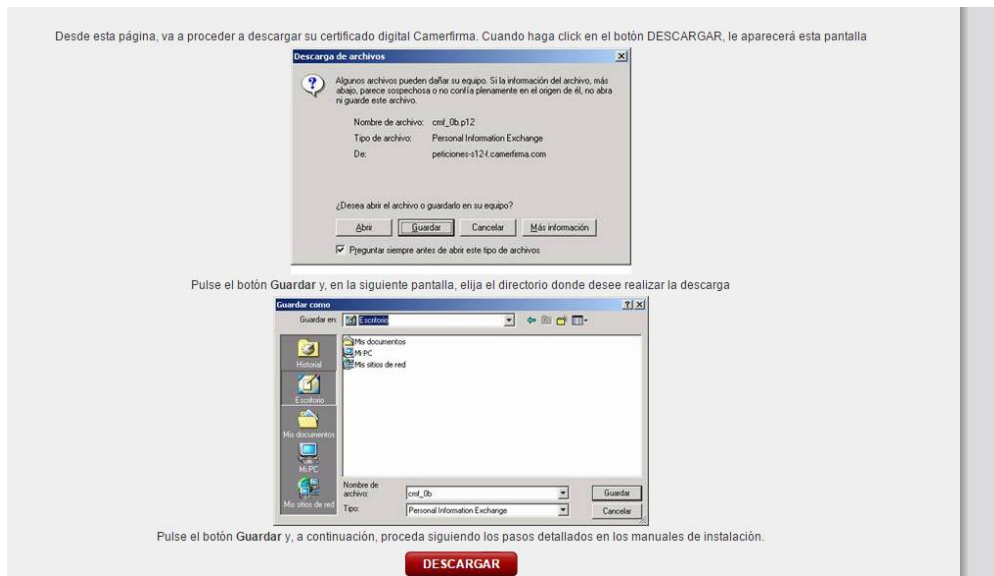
Desde esta página, va a proceder a descargar su certificado digital Camerfirma. Cuando haga click en el botón DESCARGAR, le aparecerá esta pantalla

Descarga de archivos

Algunos archivos pueden dañar su equipo. Si la información del archivo, más abajo, parece sospechosa o no confía plenamente en el origen de él, no abra ni guarde este archivo.

Nombre de archivo: cmf_0b.p12
Tipo de archivo: Personal Information Exchange
De: peticiones-s12f.camerfirma.com

¿Desea abrir el archivo o guardarlo en su equipo?

Abrir | Guardar | Cancelar | Más información

Preguntar siempre antes de abrir este tipo de archivos

Pulse el botón **Guardar** y, en la siguiente pantalla, elija el directorio donde desee realizar la descarga

Guardar como

Guardar en: Escritorio

Mis documentos
Mi PC
Mis sitios de red

Historial
Escritorio
Mis documentos
Mi PC
Mis sitios de red

Nombre de archivo: cmf_0b
Tipo: Personal Information Exchange

Guardar
Cancelar

Pulse el botón **Guardar** y, a continuación, proceda siguiendo los pasos detallados en los manuales de instalación.

DESCARGAR